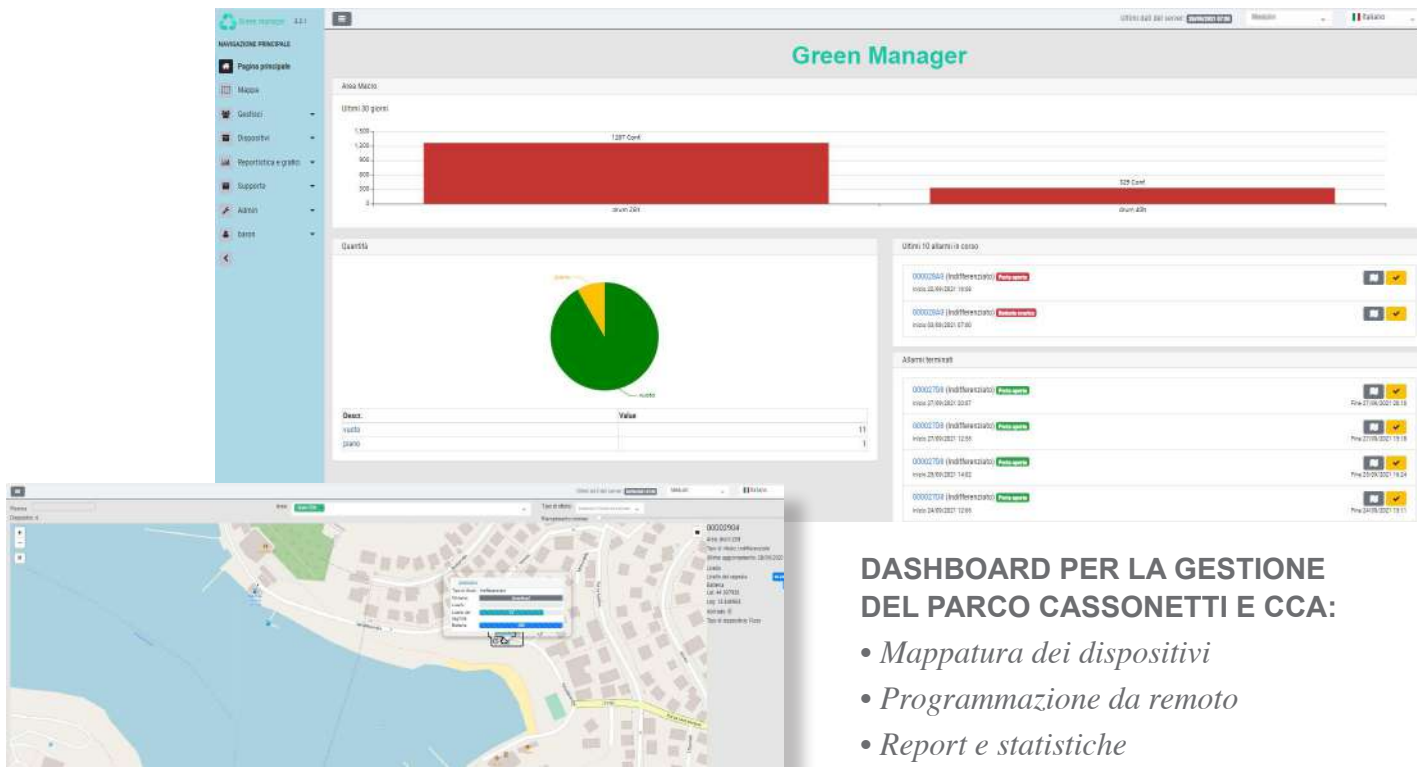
Green Manager 3.2.1

NAVIGAZIONE PRINCIPALE

Pagina principale

Mappa

Gestori

Dispositivi

Reportistica e grafici

Supporto

Admin

baron

Ultimi dati dal server: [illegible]

Italiano

Green Manager

Area Macro

Ultimi 30 giorni

1.500
1.200
900
600
300
0

1287 Conf.

329 Conf.

drum 20lt

drum 40lt

Quantità

pieno

vuoto

| Descr. | Value |
|---|---|
| vuoto | 11 |
| pieno | 1 |

Ultimi 10 allarmi in corso

00002849 (Indifferenziato) Porta aperta
Inizio 22/09/2021 19:56

00002849 (Indifferenziato) Batteria scarica
Inizio 03/09/2021 07:50

Allarmi terminati

00002708 (Indifferenziato) Porta aperta
Inizio 27/09/2021 20:07
Fine 27/09/2021 20:18

00002708 (Indifferenziato) Porta aperta
Inizio 27/09/2021 12:55
Fine 27/09/2021 13:18

00002708 (Indifferenziato) Porta aperta
Inizio 25/09/2021 14:02
Fine 25/09/2021 16:24

00002708 (Indifferenziato) Porta aperta
Inizio 24/09/2021 12:06
Fine 24/09/2021 13:11

00002904

DASHBOARD PER LA GESTIONE DEL PARCO CASSONETTI E CCA:

• Mappatura dei dispositivi

• Programmazione da remoto

• Report e statistiche